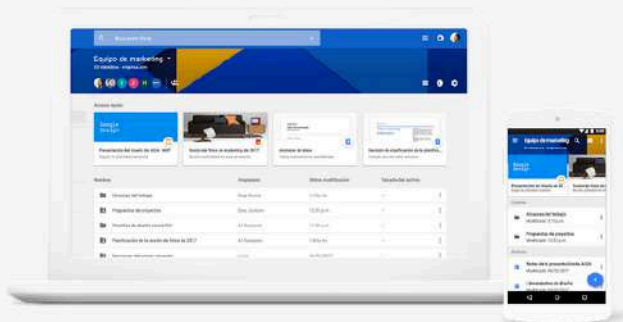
Equipo de marketing
Acceso rápido
Presentación del diseño de AGA
Nombre
Propietario
Última modificación
Tamaño de archivo
Almacén del trabajo
Propuestas de proyectos
Planificación de la reunión de Enero de 2017
Equipo de marketing
Presentación del diseño de AGA
Almacén del trabajo
Propuestas de proyectos